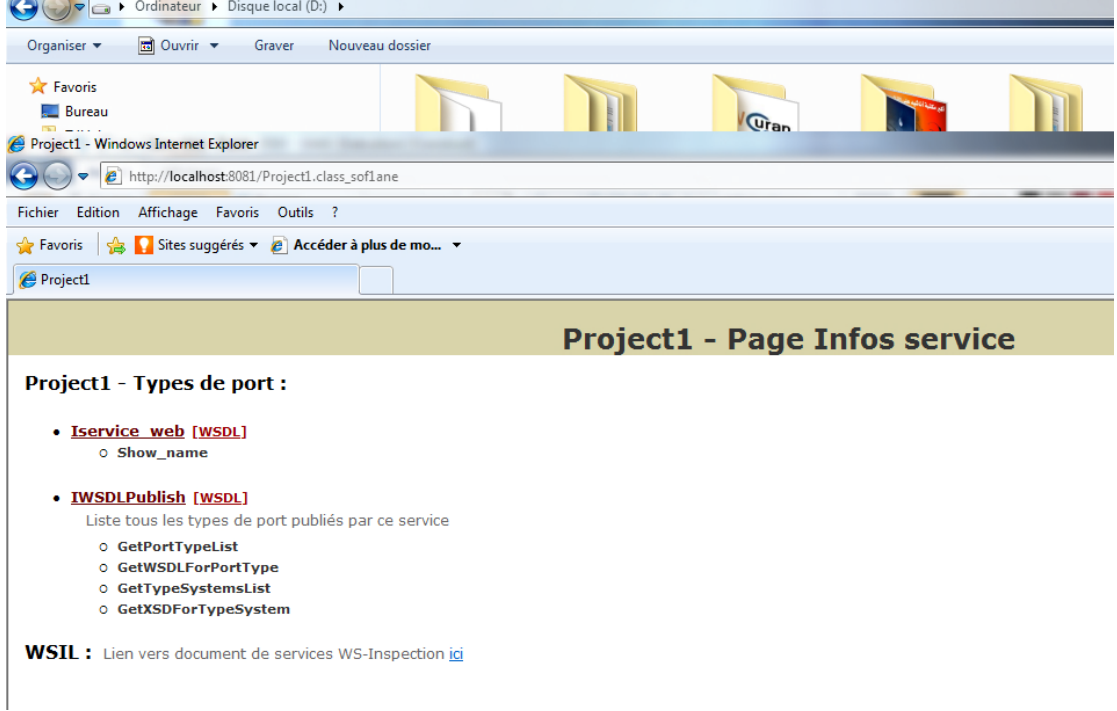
▸ Ordinateur ▸ Disque local (D:) ▸

Organiser ▾ Ouvrir ▾ Graver Nouveau dossier

Favoris
Bureau

Project1 - Windows Internet Explorer

http://localhost:8081/Project1.class_sof1ane

Fichier Edition Affichage Favoris Outils ?

Favoris Sites suggérés ▾ Accéder à plus de mo... ▾

Project1

Project1 - Page Infos service

Project1 - Types de port :

- Iservice_web [WSDL]
  - Show_name

- IWSDLPublish [WSDL]
  Liste tous les types de port publiés par ce service
  - GetPortTypeList
  - GetWSDLForPortType
  - GetTypeSystemsList
  - GetXSDForTypeSystem

WSIL : Lien vers document de services WS-Inspection ici